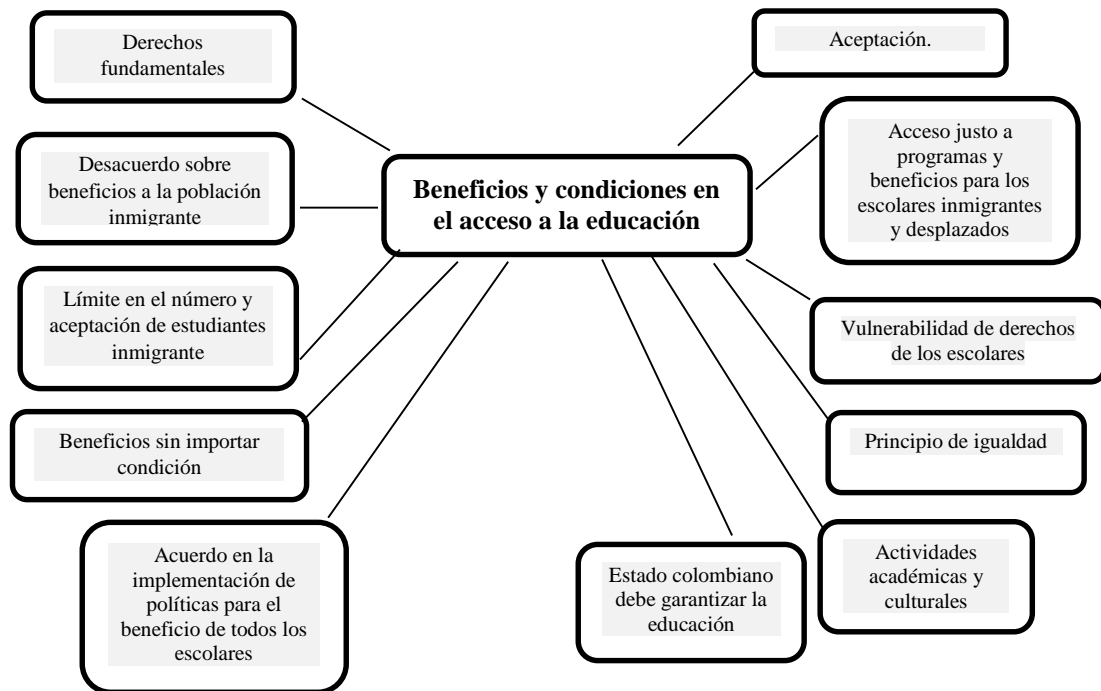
Beneficios y condiciones en el acceso a la educación

Derechos fundamentales

Desacuerdo sobre beneficios a la población inmigrante

Límite en el número y aceptación de estudiantes inmigrante

Beneficios sin importar condición

Acuerdo en la implementación de políticas para el beneficio de todos los escolares

Aceptación.

Acceso justo a programas y beneficios para los escolares inmigrantes y desplazados

Vulnerabilidad de derechos de los escolares

Principio de igualdad

Actividades académicas y culturales

Estado colombiano debe garantizar la educación